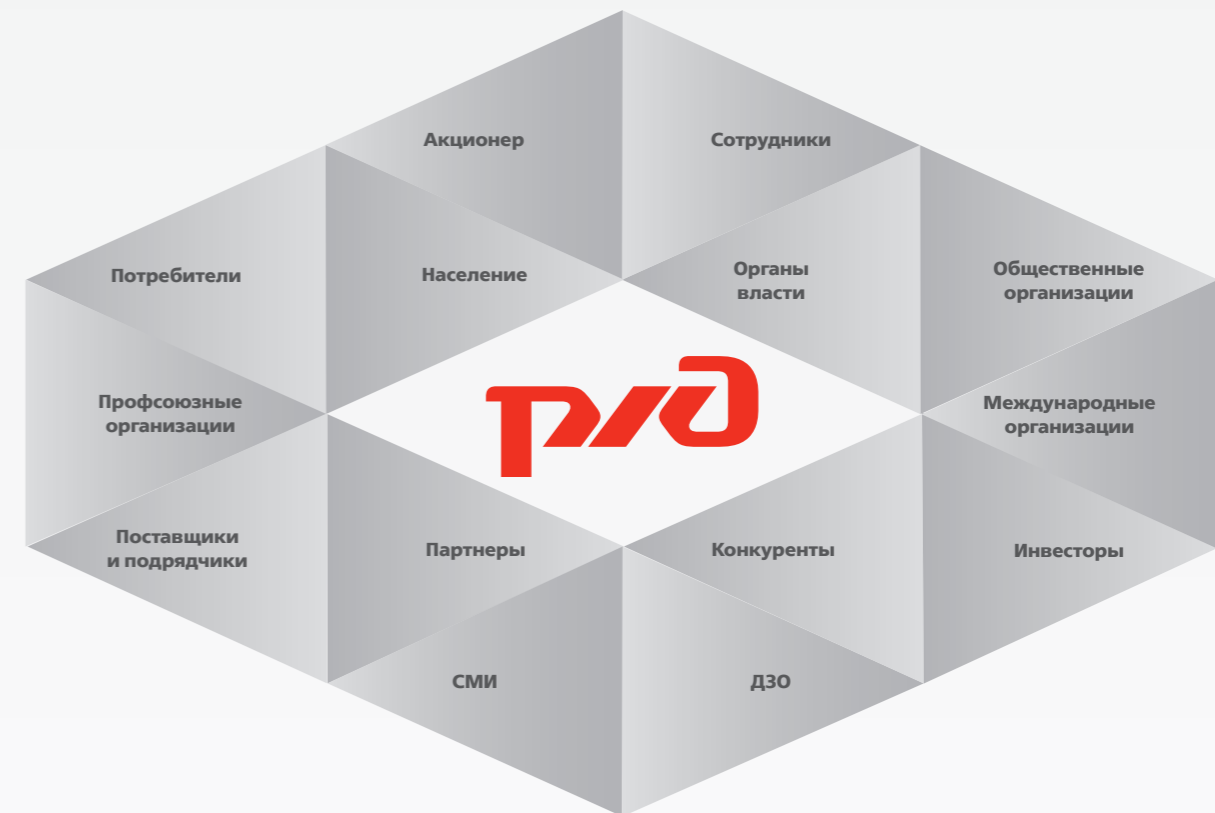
Акционер

Сотрудники

Потребители

Население

Органы власти

Общественные организации

Профсоюзные организации

РЖД

Международные организации

Поставщики и подрядчики

Партнеры

Конкуренты

Инвесторы

СМИ

ДЗО